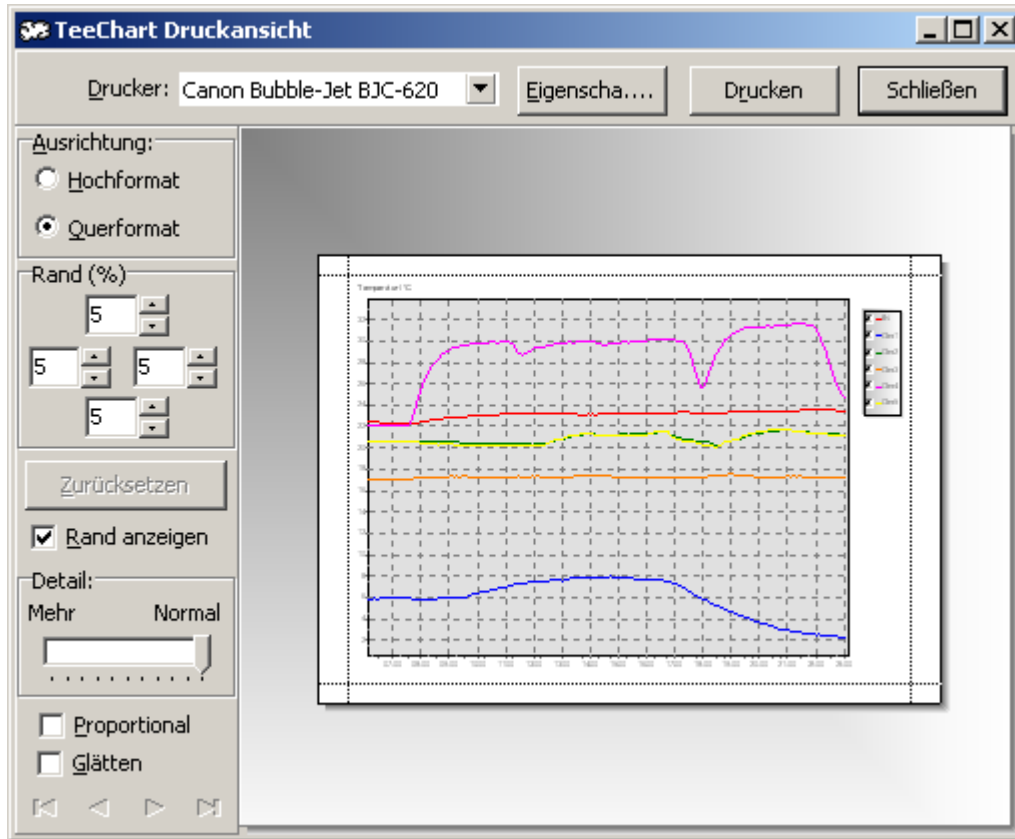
TeeChart Druckansicht

Drucker: Canon Bubble-Jet BJC-620

Eigenscha....

Drucken

Schließen

Ausrichtung:

Hochformat

Querformat

Rand (%)

5

5

5

5

Zurücksetzen

Rand anzeigen

Detail:

Mehr

Normal

Proportional

Glätten

Temperatur I °C

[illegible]